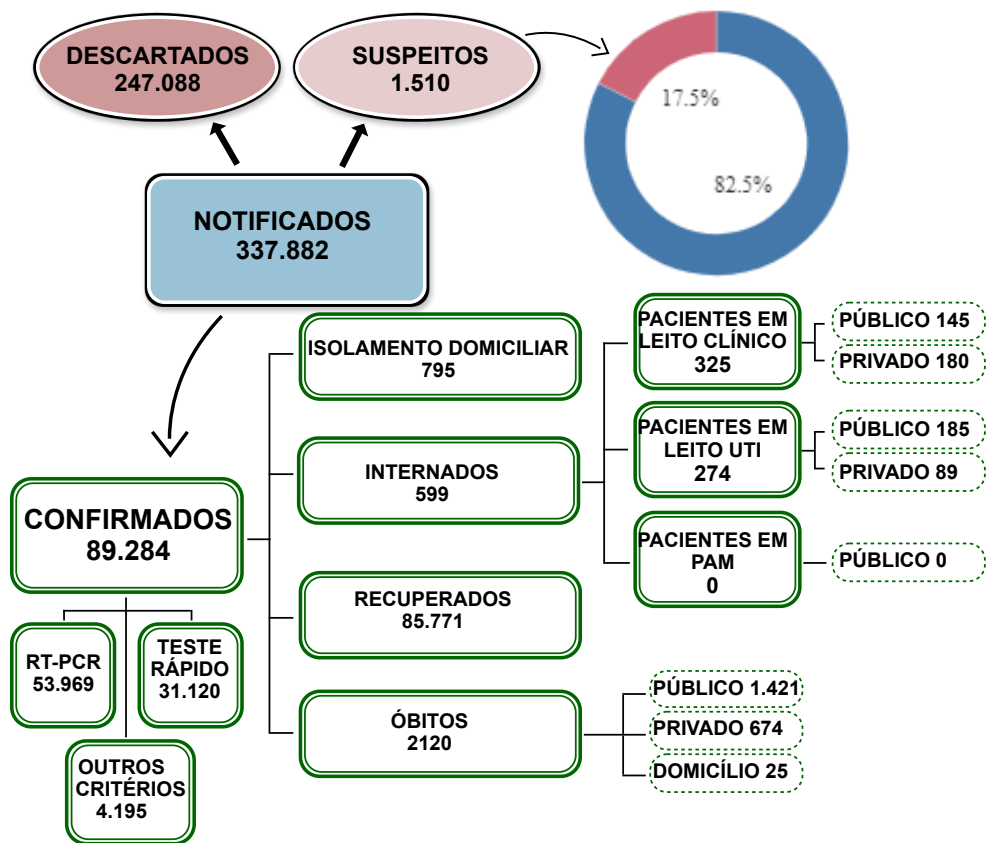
DESCARTADOS
247.088

SUSPEITOS
1.510

17.5%

82.5%

NOTIFICADOS
337.882

CONFIRMADOS
89.284

RT-PCR
53.969

TESTE RÁPIDO
31.120

OUTROS CRITÉRIOS
4.195

ISOLAMENTO DOMICILIAR
795

INTERNADOS
599

RECUPERADOS
85.771

ÓBITOS
2120

PACIENTES EM LEITO CLÍNICO
325

PÚBLICO 145

PRIVADO 180

PACIENTES EM LEITO UTI
274

PÚBLICO 185

PRIVADO 89

PACIENTES EM PAM
0

PÚBLICO 0

PÚBLICO 1.421

PRIVADO 674

DOMICÍLIO 25